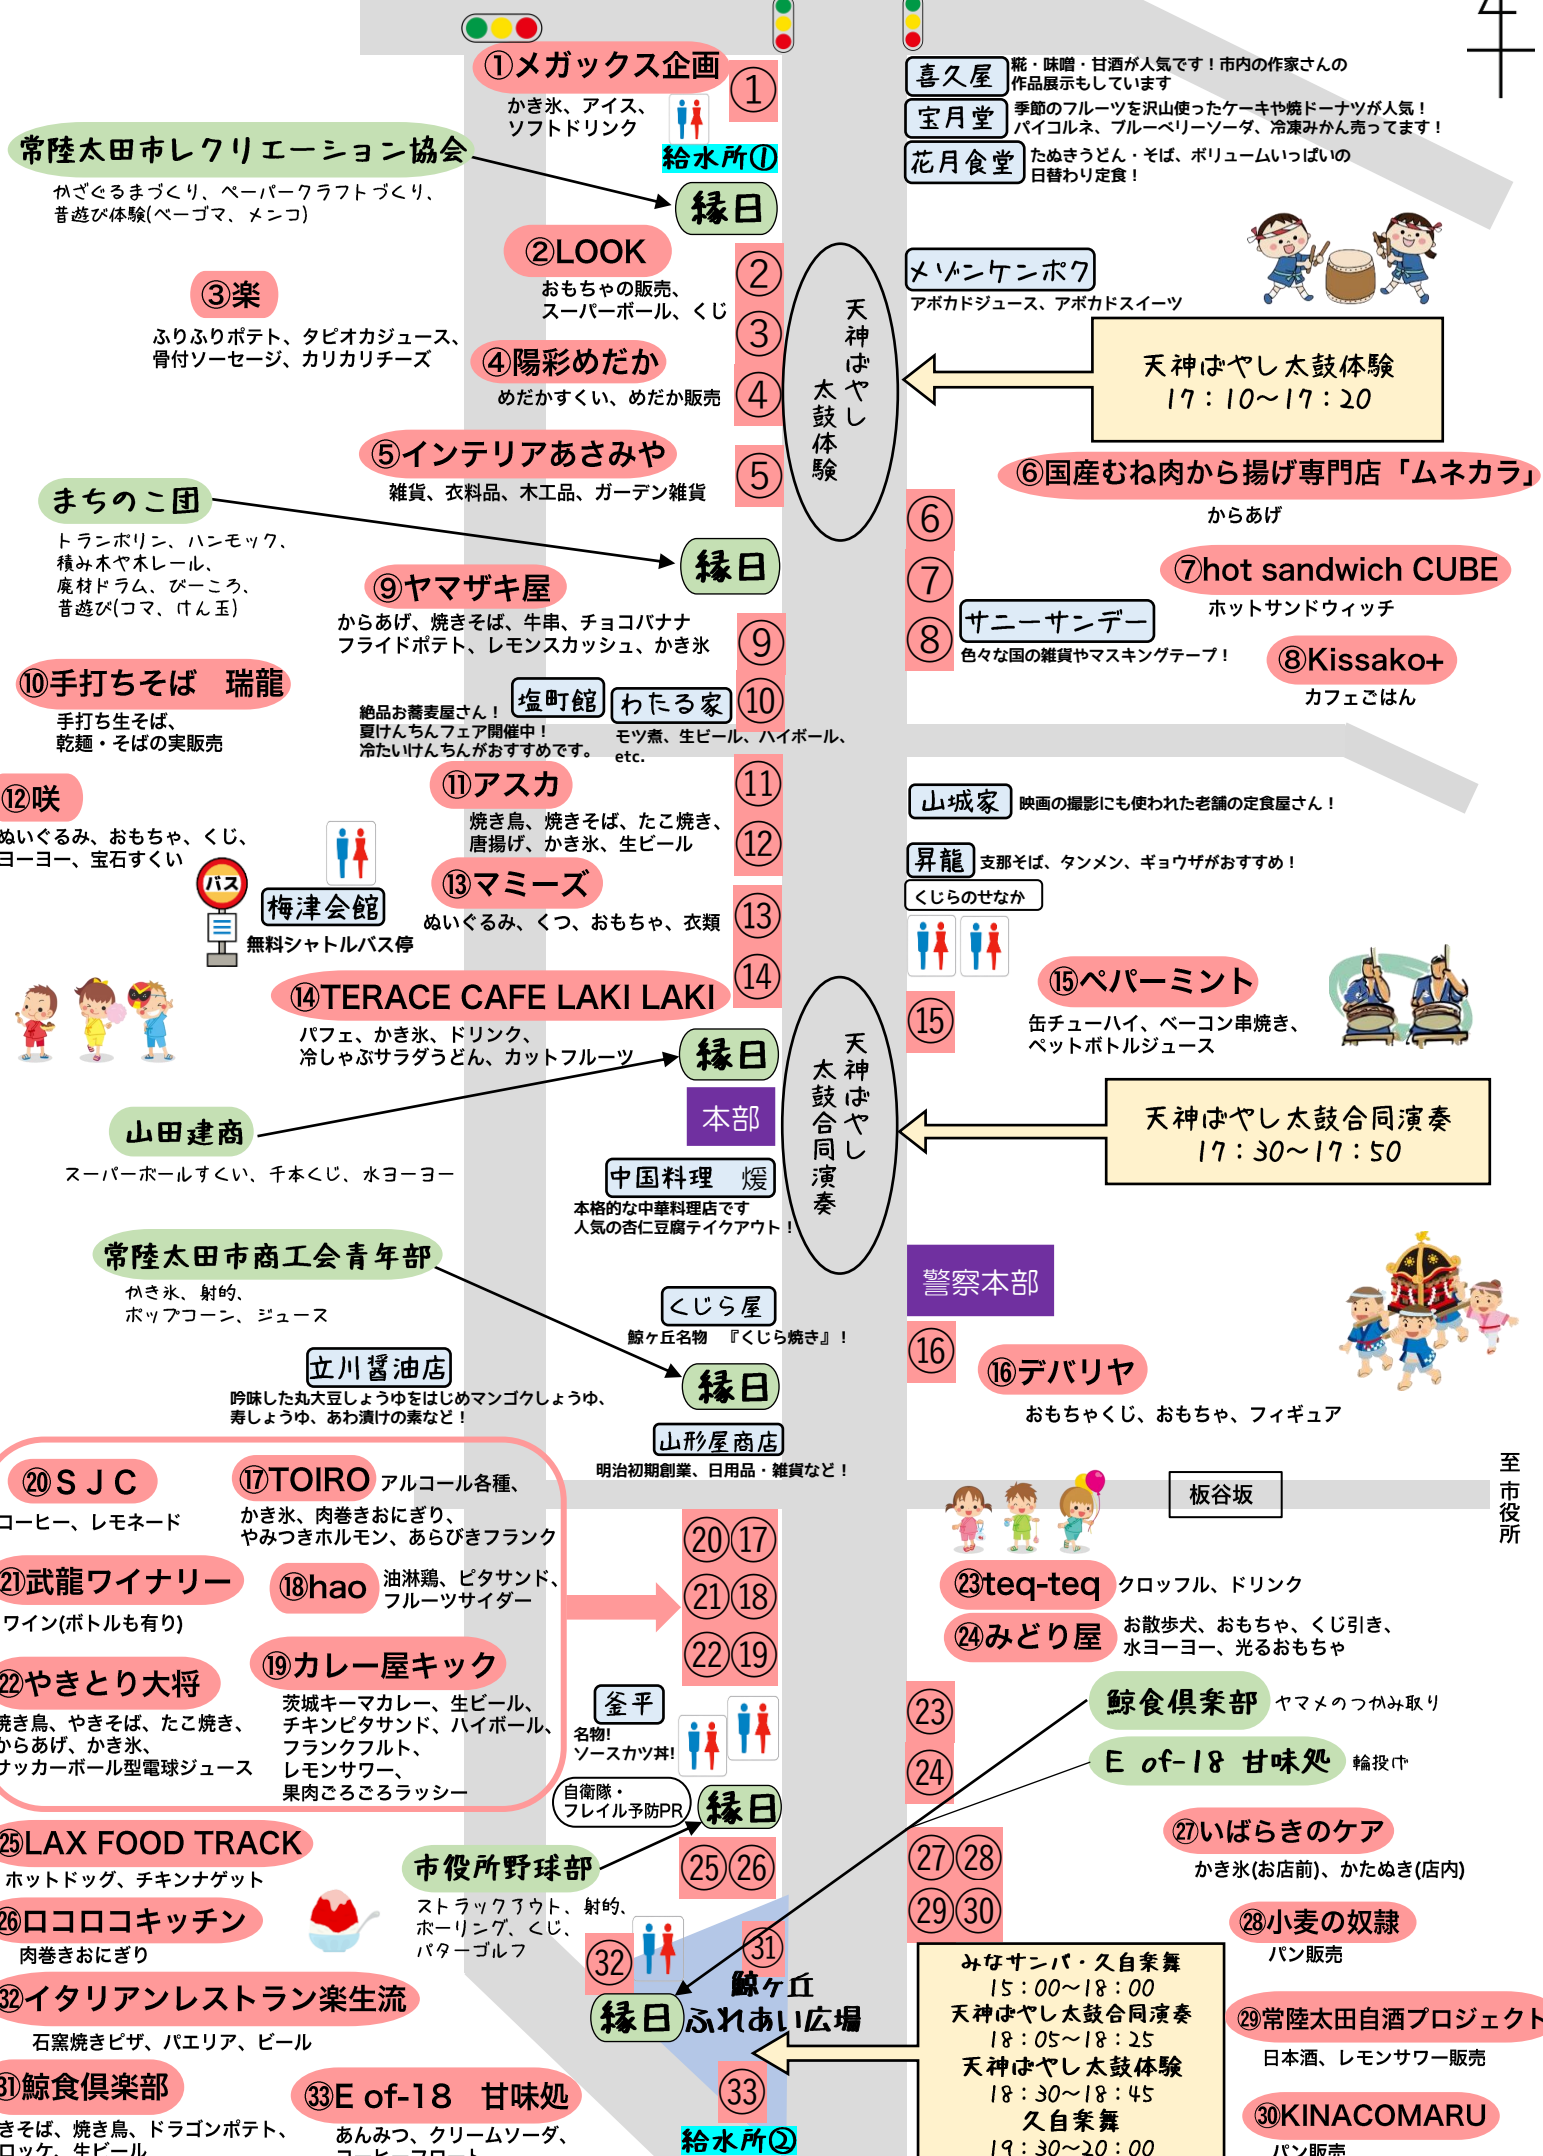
①メガックス企画
かき氷、アイス、ソフトドリンク
給水所①
①
常陸太田市レクリエーション協会
かざぐるまづくり、ペーパークラフトづくり、昔遊び体験(ベーゴマ、メンコ)
縁日
喜久屋 糀・味噌・甘酒が人気です！市内の作家さんの作品展示もしています
宝月堂 季節のフルーツを沢山使ったケーキや焼ドーナツが人気！パイコルネ、ブルーベリーソーダ、冷凍みかん売ってます！
花月食堂 たぬきうどん・そば、ボリュームいっぱいの日替わり定食！
②LOOK
おもちゃの販売、スーパーボール、くじ
②
③楽
ふりふりポテト、タピオカジュース、骨付ソーセージ、カリカリチーズ
③
④陽彩めだか
めだかすくい、めだか販売
④
メゾンケンボク
アボカドジュース、アボカドスイーツ
天神ばやし太鼓体験
天神ばやし太鼓体験
17：10～17：20
⑤インテリアあさみや
雑貨、衣料品、木工品、ガーデン雑貨
⑤
⑥国産むね肉から揚げ専門店「ムネカラ」
からあげ
まちのこ団
トランポリン、ハンモック、積み木や木レール、廃材ドラム、びーころ、昔遊び(コマ、けん玉)
縁日
⑥
⑦
⑦hot sandwich CUBE
ホットサンドウィッチ
⑨ヤマザキ屋
からあげ、焼きそば、牛串、チョコバナナ、フライドポテト、レモンスカッシュ、かき氷
⑨
サニーサンデー
色々な国の雑貨やマスキングテープ！
⑧
⑧Kissako+
カフェごはん
⑩手打ちそば　瑞龍
手打ち生そば、乾麺・そばの実販売
塩町館
絶品お蕎麦屋さん！夏けんちんフェア開催中！冷たいけんちんがおすすめです。
わたる家
モツ煮、生ビール、ハイボール、etc.
⑩
⑪アスカ
焼き鳥、焼きそば、たこ焼き、唐揚げ、かき氷、生ビール
⑪
⑫
⑫咲
ぬいぐるみ、おもちゃ、くじ、ヨーヨー、宝石すくい
山城家 映画の撮影にも使われた老舗の定食屋さん！
昇龍 支那そば、タンメン、ギョウザがおすすめ！
くじらのせなか
バス
梅津会館
無料シャトルバス停
⑬マミーズ
ぬいぐるみ、くつ、おもちゃ、衣類
⑬
⑭
⑮ペパーミント
缶チューハイ、ベーコン串焼き、ペットボトルジュース
⑮
⑭TERACE CAFE LAKI LAKI
パフェ、かき氷、ドリンク、冷しゃぶサラダうどん、カットフルーツ
縁日
天神ばやし太鼓合同演奏
本部
山田建商
スーパーボールすくい、千本くじ、水ヨーヨー
天神ばやし太鼓合同演奏
17：30～17：50
中国料理　煖
本格的な中華料理店です人気の杏仁豆腐テイクアウト！
常陸太田市商工会青年部
かき氷、射的、ポップコーン、ジュース
警察本部
くじら屋
鯨ヶ丘名物　『くじら焼き』！
⑯
⑯デバリヤ
おもちゃくじ、おもちゃ、フィギュア
立川醤油店
吟味した丸大豆しょうゆをはじめマンゴクしょうゆ、寿しょうゆ、あわ漬けの素など！
縁日
山形屋商店
明治初期創業、日用品・雑貨など！
至市役所
板谷坂
⑳ＳＪＣ
コーヒー、レモネード
⑰TOIRO アルコール各種、かき氷、肉巻きおにぎり、やみつきホルモン、あらびきフランク
⑳⑰
㉑⑱
㉒⑲
㉑武龍ワイナリー
ワイン(ボトルも有り)
⑱hao 油淋鶏、ピタサンド、フルーツサイダー
㉓teq-teq クロッフル、ドリンク
㉔みどり屋 お散歩犬、おもちゃ、くじ引き、水ヨーヨー、光るおもちゃ
㉒やきとり大将
焼き鳥、やきそば、たこ焼き、からあげ、かき氷、サッカーボール型電球ジュース
⑲カレー屋キック
茨城キーマカレー、生ビール、チキンピタサンド、ハイボール、フランクフルト、レモンサワー、果肉ごろごろラッシー
釜平
名物!ソースカツ丼!
㉓
鯨食倶楽部 ヤマメのつかみ取り
E of-18 甘味処 輪投げ
㉔
自衛隊・フレイル予防PR
縁日
㉗いばらきのケア
かき氷(お店前)、かたぬき(店内)
㉕LAX FOOD TRACK
ホットドッグ、チキンナゲット
市役所野球部
ストラックアウト、射的、ボーリング、くじ、パターゴルフ
㉕㉖
㉗㉘
㉙㉚
㉖ロコロコキッチン
肉巻きおにぎり
㉛
㉜
鯨ヶ丘
縁日 ふれあい広場
みなサンバ・久自楽舞
15：00～18：00
天神ばやし太鼓合同演奏
18：05～18：25
天神ばやし太鼓体験
18：30～18：45
久自楽舞
19：30～20：00
㉘小麦の奴隷
パン販売
㉜イタリアンレストラン楽生流
石窯焼きピザ、パエリア、ビール
㉙常陸太田自酒プロジェクト
日本酒、レモンサワー販売
㉛鯨食倶楽部
きそば、焼き鳥、ドラゴンポテト、ロッケ、生ビール
㉝E of-18　甘味処
あんみつ、クリームソーダ、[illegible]
㉝
給水所②
㉚KINACOMARU
パン販売